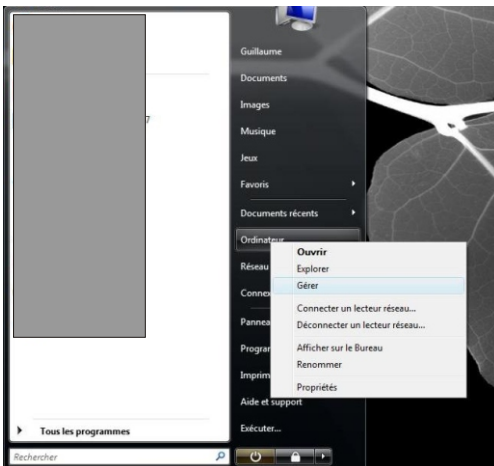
7

Guillaume
Documents
Images
Musique
Jeux
Favoris
Documents récents
Ordinateur
Réseau
Connex
Pannea
Progra
Imprim
Aide et support
Exécuter...

Ouvrir
Explorer
Gérer
Connecter un lecteur réseau...
Déconnecter un lecteur réseau...
Afficher sur le Bureau
Renommer
Propriétés

Tous les programmes
Rechercher